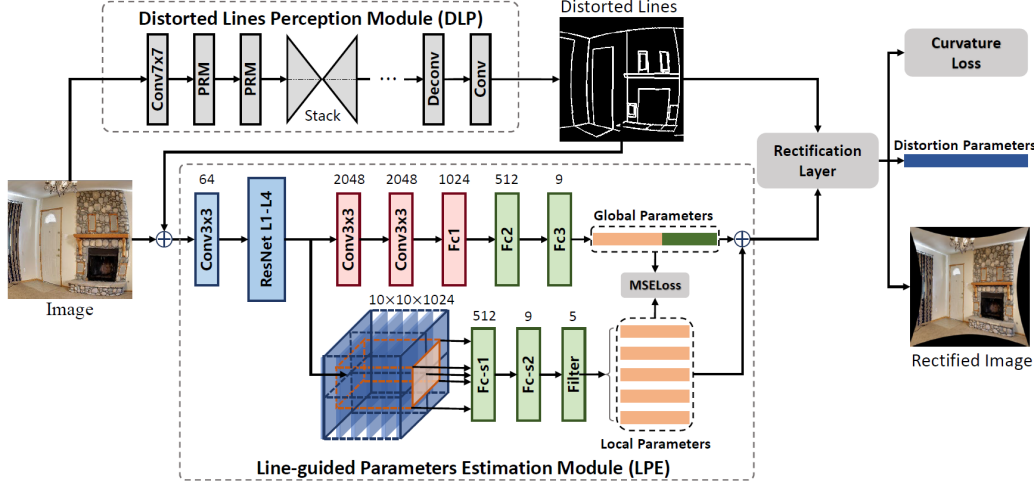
Distorted Lines Perception Module (DLP)

Conv7x7

PRM

PRM

Stack

...

Deconv

Conv

Distorted Lines

Curvature Loss

Rectification Layer

Distortion Parameters

Image

64

Conv3x3

ResNet L1-L4

2048

Conv3x3

2048

Conv3x3

1024

Fc1

512

Fc2

9

Fc3

Global Parameters

MSELoss

$10\times10\times1024$

512

Fc-s1

9

Fc-s2

5

Filter

Local Parameters

Rectified Image

Line-guided Parameters Estimation Module (LPE)